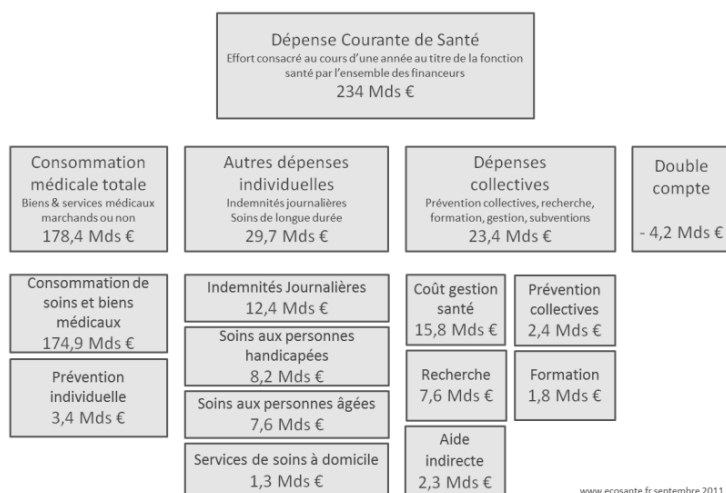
Dépense Courante de Santé
Effort consacré au cours d'une année au titre de la fonction santé par l'ensemble des financeurs
234 Mds €

Consommation médicale totale
Biens & services médicaux marchands ou non
178,4 Mds €

Autres dépenses individuelles
Indemnités journalières
Soins de longue durée
29,7 Mds €

Dépenses collectives
Prévention collectives, recherche, formation, gestion, subventions
23,4 Mds €

Double compte
- 4,2 Mds €

Consommation de soins et biens médicaux
174,9 Mds €

Prévention individuelle
3,4 Mds €

Indemnités Journalières
12,4 Mds €

Soins aux personnes handicapées
8,2 Mds €

Soins aux personnes âgées
7,6 Mds €

Services de soins à domicile
1,3 Mds €

Coût gestion santé
15,8 Mds €

Prévention collectives
2,4 Mds €

Recherche
7,6 Mds €

Formation
1,8 Mds €

Aide indirecte
2,3 Mds €

www.ecosante.fr septembre 2011